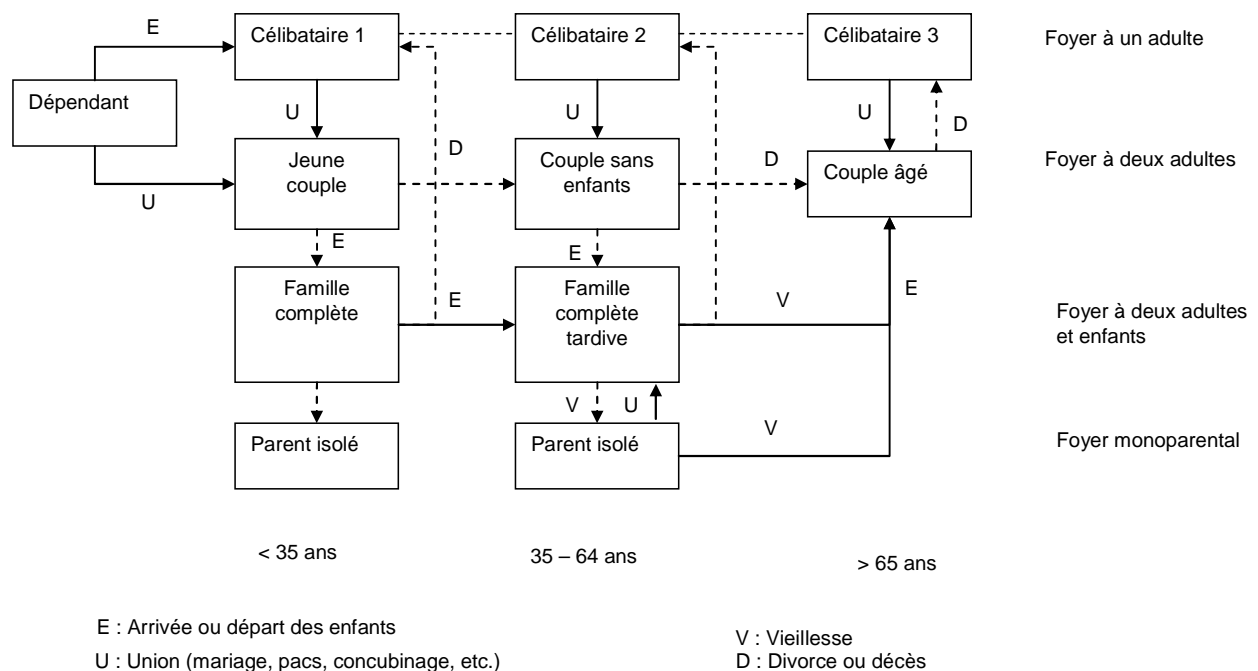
E

Célibataire 1

Célibataire 2

Célibataire 3

Foyer à un adulte

Dépendant

U

D

U

U

D

U

Jeune couple

Couple sans enfants

D

Couple âgé

Foyer à deux adultes

E

E

Famille complète

E

Famille complète tardive

V

E

Foyer à deux adultes et enfants

V

U

Parent isolé

Parent isolé

V

Foyer monoparental

< 35 ans

35 – 64 ans

> 65 ans

E : Arrivée ou départ des enfants

U : Union (mariage, pacs, concubinage, etc.)

V : Vieillesse

D : Divorce ou décès